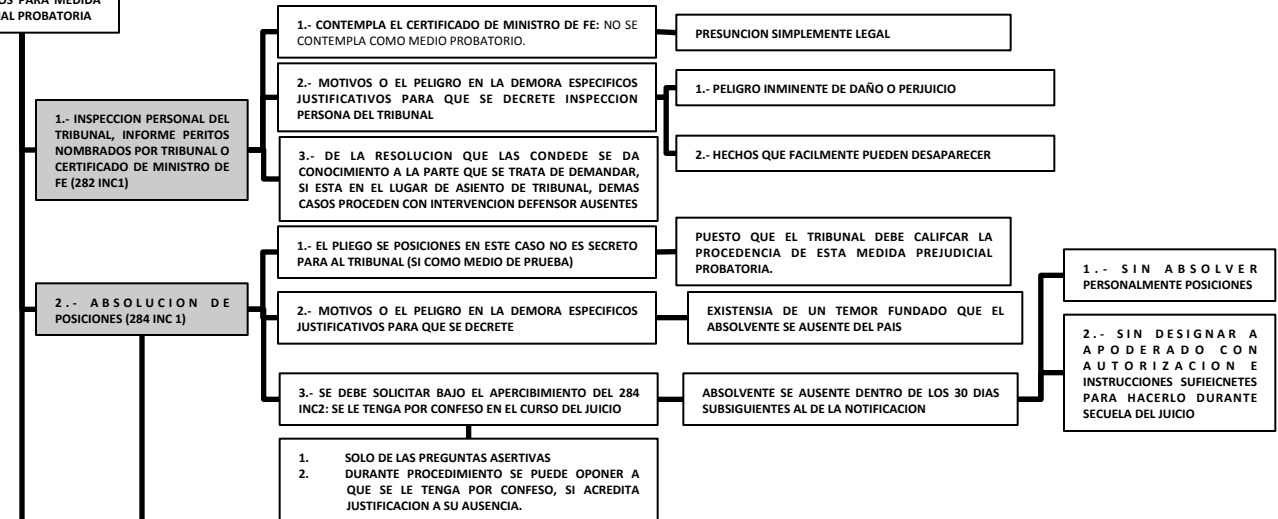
OS PARA MEDIDA
AL PROBATORIA

1.- INSPECCION PERSONAL DEL TRIBUNAL, INFORME PERITOS NOMBRADOS POR TRIBUNAL O CERTIFICADO DE MINISTRO DE FE (282 INC1)

1.- CONTEMPLA EL CERTIFICADO DE MINISTRO DE FE: NO SE CONTEMPLA COMO MEDIO PROBATORIO.

PRESUNCION SIMPLEMENTE LEGAL

2.- MOTIVOS O EL PELIGRO EN LA DEMORA ESPECIFICOS JUSTIFICATIVOS PARA QUE SE DECRETE INSPECCION PERSONA DEL TRIBUNAL

1.- PELIGRO INMINENTE DE DAÑO O PERJUICIO

2.- HECHOS QUE FACILMENTE PUEDEN DESAPARECER

3.- DE LA RESOLUCION QUE LAS CONDEDE SE DA CONOCIMIENTO A LA PARTE QUE SE TRATA DE DEMANDAR, SI ESTA EN EL LUGAR DE ASIENTO DE TRIBUNAL, DEMAS CASOS PROCEDEN CON INTERVENCION DEFENSOR AUSENTES

2.- ABSOLUCION DE POSICIONES (284 INC 1)

1.- EL PLIEGO SE POSICIONES EN ESTE CASO NO ES SECRETO PARA AL TRIBUNAL (SI COMO MEDIO DE PRUEBA)

PUESTO QUE EL TRIBUNAL DEBE CALIFCAR LA PROCEDENCIA DE ESTA MEDIDA PREJUDICIAL PROBATORIA.

2.- MOTIVOS O EL PELIGRO EN LA DEMORA ESPECIFICOS JUSTIFICATIVOS PARA QUE SE DECRETE

EXISTENSIA DE UN TEMOR FUNDADO QUE EL ABSOLVENTE SE AUSENTE DEL PAIS

3.- SE DEBE SOLICITAR BAJO EL APERCIBIMIENTO DEL 284 INC2: SE LE TENGA POR CONFESO EN EL CURSO DEL JUICIO

ABSOLVENTE SE AUSENTE DENTRO DE LOS 30 DIAS SUBSIGUIENTES AL DE LA NOTIFICACION

1.- SIN ABSOLVER PERSONALMENTE POSICIONES

2.- SIN DESIGNAR A APODERADO CON AUTORIZACION E INSTRUCCIONES SUFIEICNETES PARA HACERLO DURANTE SECUELA DEL JUICIO

1. SOLO DE LAS PREGUNTAS ASERTIVAS
2. DURANTE PROCEDIMIENTO SE PUEDE OPONER A QUE SE LE TENGA POR CONFESO, SI ACREDITA JUSTIFICACION A SU AUSENCIA.